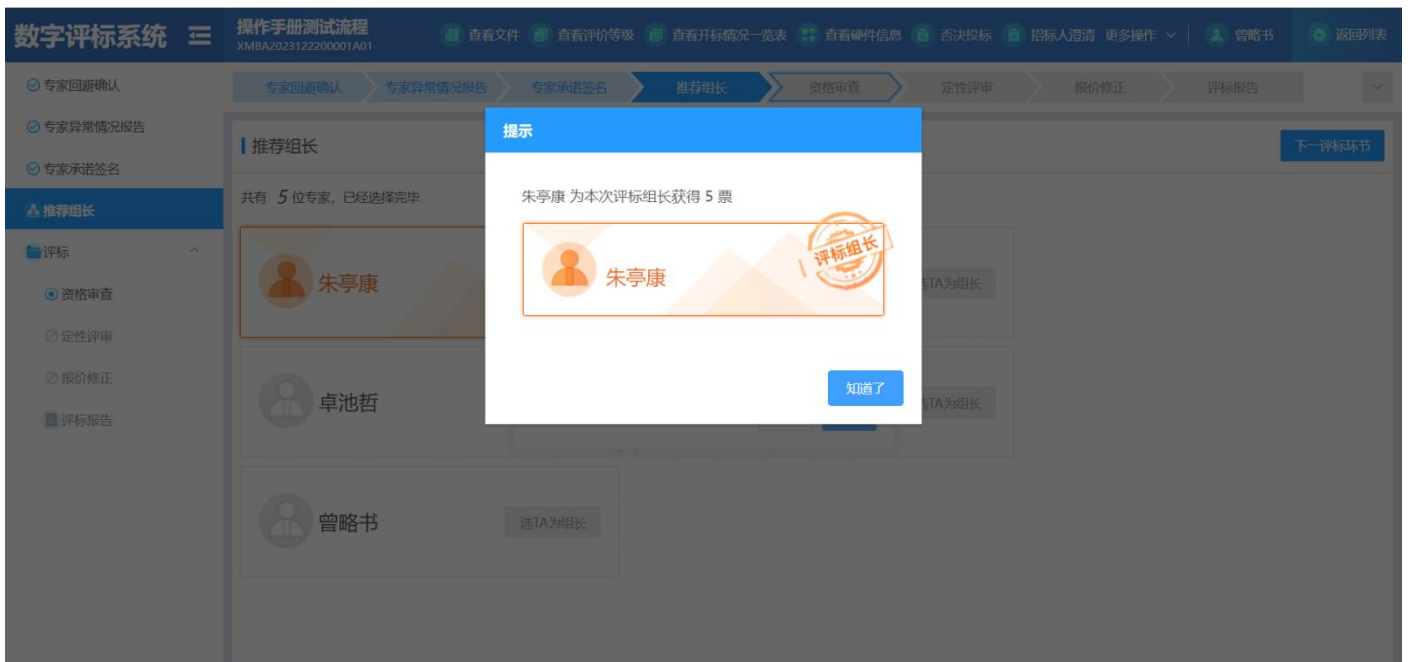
数字评标系统

操作手册测试流程
XMBA2023122200001A01

查看文件 查看评价等级 查看开标情况一览表 查看硬件信息 否决投标 招标人澄清 更多操作 曾略书 返回列表

专家回避确认
专家异常情况报告
专家承诺签名
推荐组长
评标
资格审查
定性评审
报价修正
评标报告

专家回避确认 专家异常情况报告 专家承诺签名 推荐组长 资格审查 定性评审 报价修正 评标报告

推荐组长

下一评标环节

共有 5 位专家，已经选择完毕

朱亭康

卓池哲

曾略书

选TA为组长

选TA为组长

选TA为组长

提示

朱亭康 为本次评标组长获得 5 票

朱亭康

评标组长

知道了